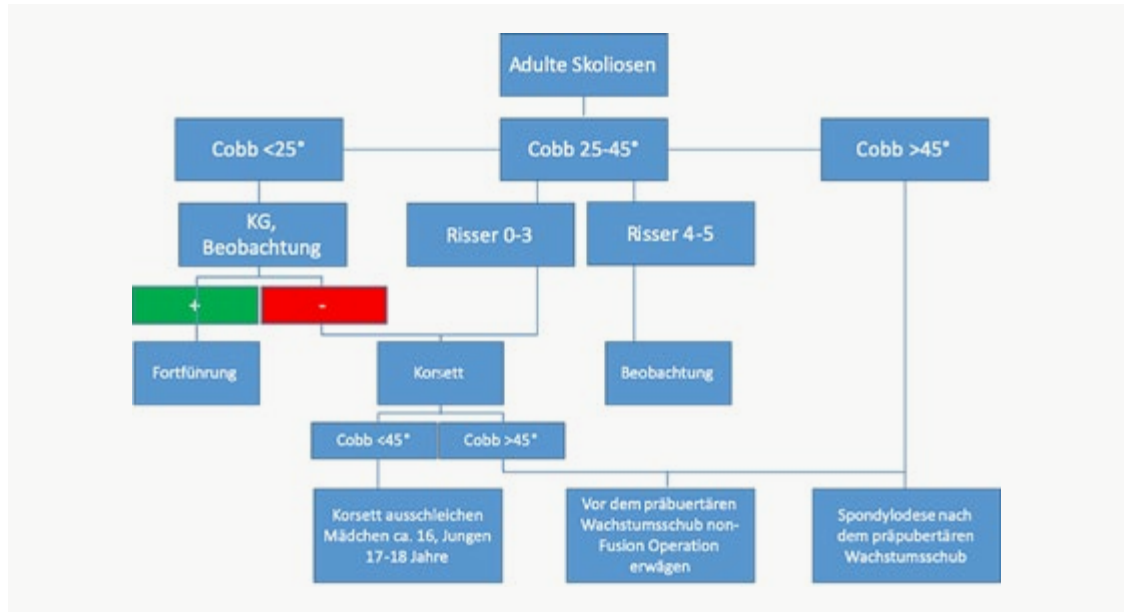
Adulte Skoliosen

Cobb <25°

Cobb 25-45°

Cobb >45°

KG, Beobachtung

Risser 0-3

Risser 4-5

+

-

Fortführung

Korsett

Beobachtung

Cobb <45°

Cobb >45°

Korsett ausschleichen Mädchen ca. 16, Jungen 17-18 Jahre

Vor dem präbuertären Wachstumsschub non-Fusion Operation erwägen

Spondylodese nach dem präpubertären Wachstumsschub